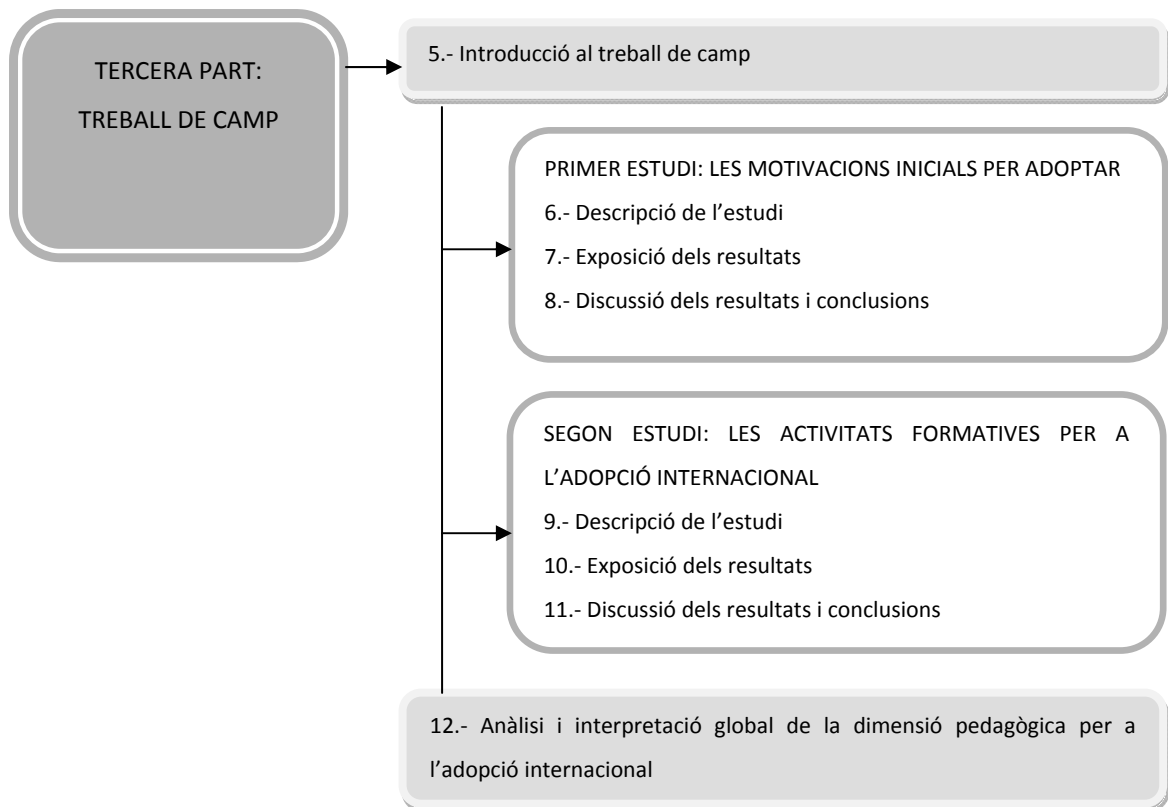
TERCERA PART:
TREBALL DE CAMP

5.- Introducció al treball de camp

PRIMER ESTUDI: LES MOTIVACIONS INICIALS PER ADOPTAR
6.- Descripció de l’estudi
7.- Exposició dels resultats
8.- Discussió dels resultats i conclusions

SEGON ESTUDI: LES ACTIVITATS FORMATIVES PER A L’ADOPCIÓ INTERNACIONAL
9.- Descripció de l’estudi
10.- Exposició dels resultats
11.- Discussió dels resultats i conclusions

12.- Anàlisi i interpretació global de la dimensió pedagògica per a l’adopció internacional